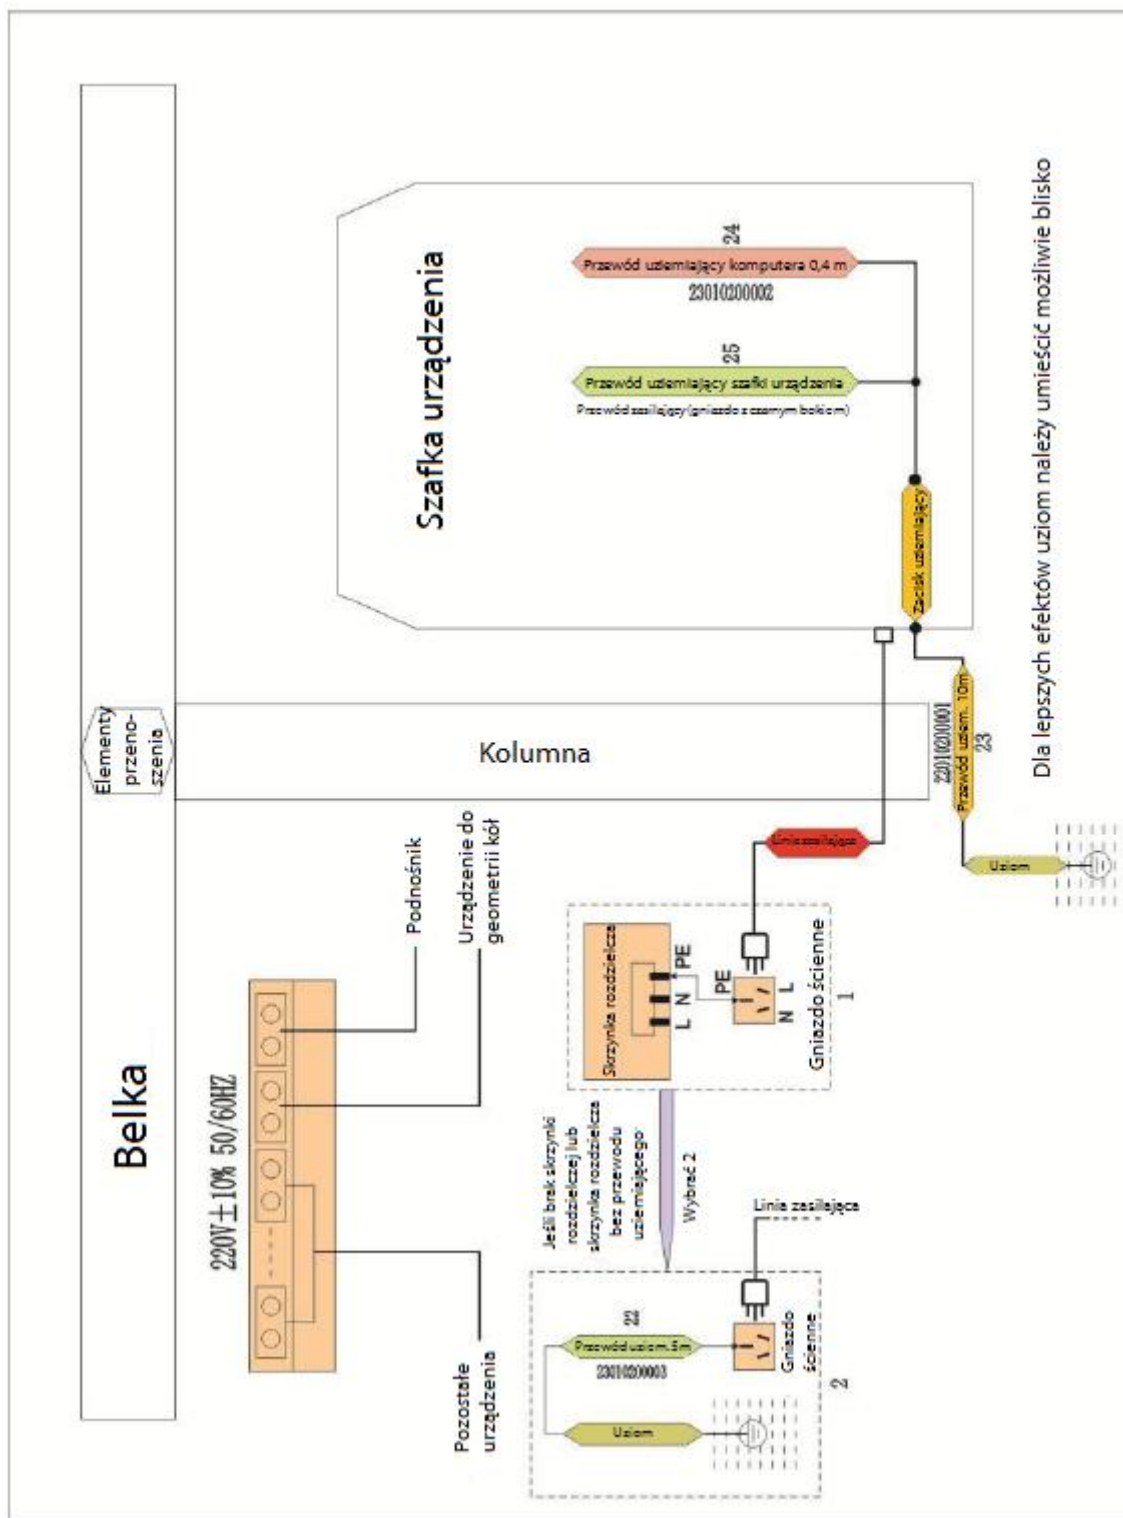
Dla lepszych efektów uziom należy umieścić możliwie blisko

Szafka urządzenia

24
Przewód uziemiający komputera 0,4 m
23010200002

25
Przewód uziemiający szafki urządzenia
Przewód zasilający (gniazdo z czarnym bokiem)

Zacisk uziemiający

Przewód uziem. 10m
23
23010200001

Uziom

Elementy przeniesienia

Kolumna

Linia zasilająca

Belka

220V±10% 50/60HZ

Podnośnik

Urządzenie do geometrii kół

Pozostałe urządzenia

Skrzynka rozdzielcza
L N PE
PE
N L
Gniazdo ścienne
1

Jeśli brak skrzynki rozdzielczej lub skrzynka rozdzielcza bez przewodu uziemiającego
Wybrać 2

Linia zasilająca

22
Przewód uziom. 5m
23010200003

Gniazdo ścienne
2

Uziom